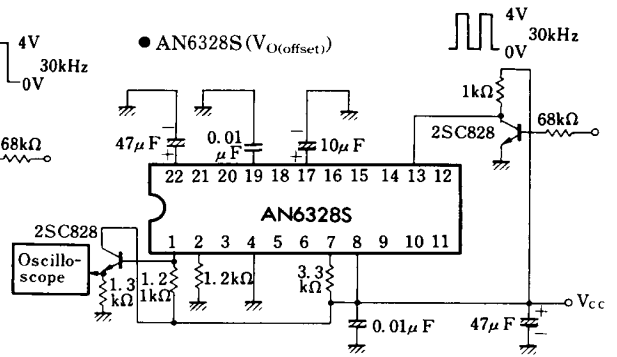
4V
0V
30kHz

68kΩ

● AN6328S ($V_{O(offset)}$)

4V
0V
30kHz

1kΩ
68kΩ
2SC828

47μF
0.01 μF
10μF

22 21 20 19 18 17 16 15 14 13 12

AN6328S

1 2 3 4 5 6 7 8 9 10 11

2SC828
Oscilloscope
1.3 kΩ
1.2 1kΩ
1.2kΩ
3.3 kΩ
0.01μF
47μF
$V_{cc}$